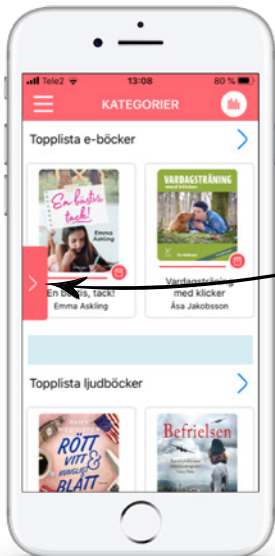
Tele2 13:08 80 %

KATEGORIER

Topplista e-böcker

En bästis, tack!
Emma Askling

En bästis, tack!
Emma Askling

VARDAGSTRÄNING med klicker

Vardagsträning med klicker
Åsa Jakobsson

Topplista ljudböcker

RÖTT VITT & KUNGLIGT BLÅTT

Befrielsen